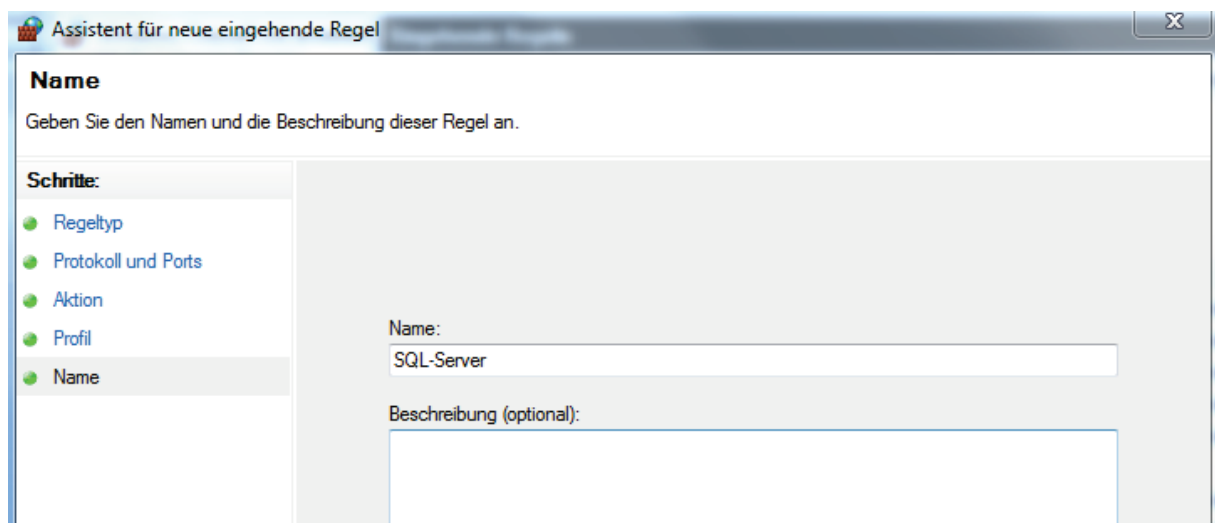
Assistent für neue eingehende Regel

Name

Geben Sie den Namen und die Beschreibung dieser Regel an.

Schritte:
Regeltyp
Protokoll und Ports
Aktion
Profil
Name

Name:
SQL-Server

Beschreibung (optional):